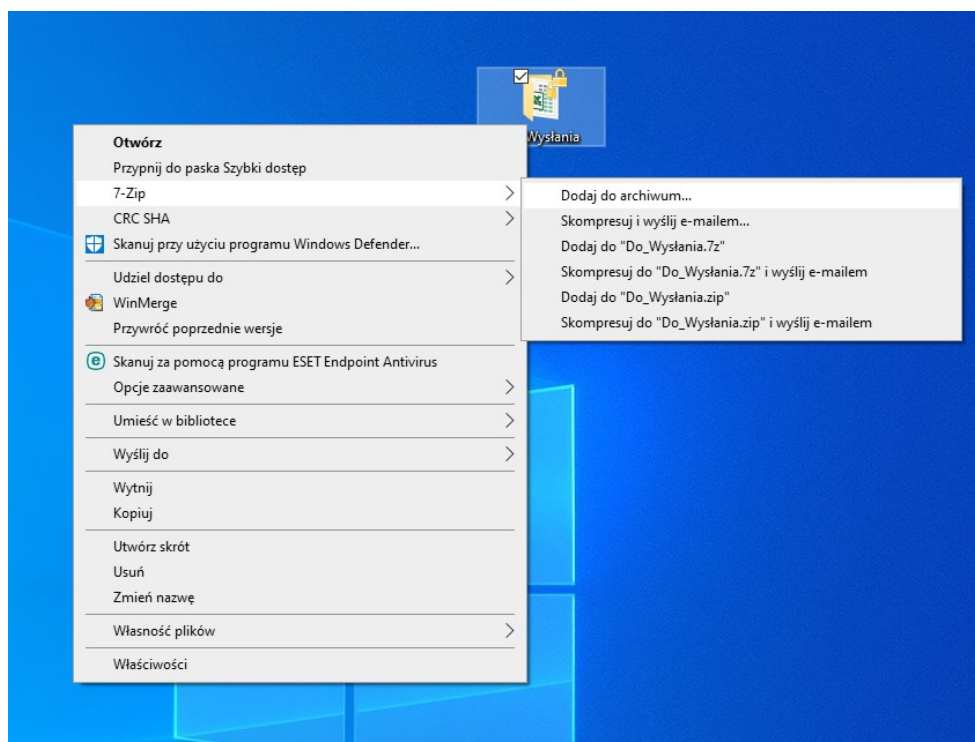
Wysłania

Otwórz
Przypnij do paska Szybki dostęp
7-Zip
CRC SHA
Skanuj przy użyciu programu Windows Defender...
Udziel dostępu do
WinMerge
Przywróć poprzednie wersje
Skanuj za pomocą programu ESET Endpoint Antivirus
Opcje zaawansowane
Umieść w bibliotece
Wyślij do
Wytnij
Kopiuj
Utwórz skrót
Usuń
Zmień nazwę
Własność plików
Właściwości

Dodaj do archiwum...
Skompresuj i wyślij e-mailem...
Dodaj do "Do_Wysłania.7z"
Skompresuj do "Do_Wysłania.7z" i wyślij e-mailem
Dodaj do "Do_Wysłania.zip"
Skompresuj do "Do_Wysłania.zip" i wyślij e-mailem